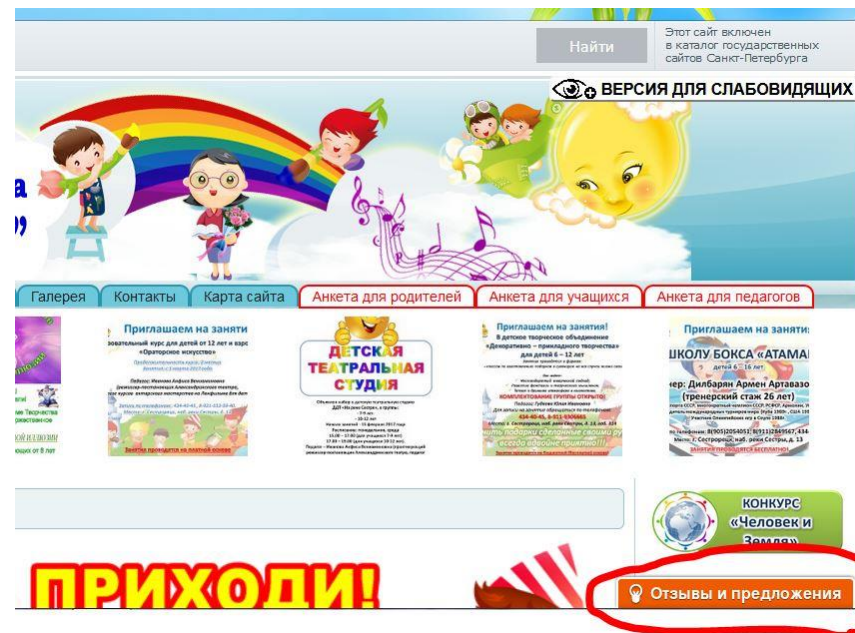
Найти

Этот сайт включен в каталог государственных сайтов Санкт-Петербурга

ВЕРСИЯ ДЛЯ СЛАБОВИДЯЩИХ

Галерея | Контакты | Карта сайта | Анкета для родителей | Анкета для учащихся | Анкета для педагогов

Приглашаем на заняти

«Ораторское искусство»

Занятия проходят на платной основе

ДЕТСКАЯ ТЕАТРАЛЬНАЯ СТУДИЯ

Приглашаем на занятия!

«Декоративно – прикладного творчества»

для детей 6 – 12 лет

КОМПЛЕКТОВАНИЕ ГРУППЫ ОТКРЫТО!

Приглашаем на заняти

ШКОЛУ БОКСА «АТАМА

детей 6 – 16 лет

Дилбарян Армен Артаваз

(тренерский стаж 26 лет)

ЗАНЯТИЯ ПРОВОДЯТСЯ БЕСПЛАТНО!

КОНКУРС «Человек и Земля»

ПРИХОДИ!

Отзывы и предложения